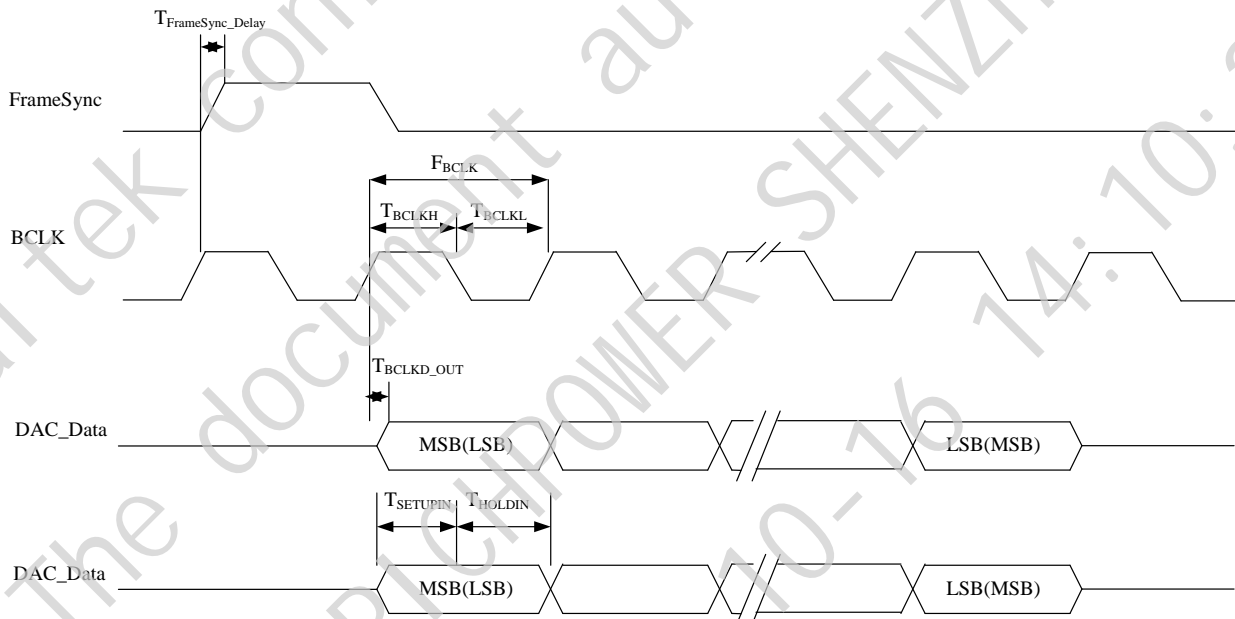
$T_{FrameSync\_Delay}$

FrameSync

$F_{BCLK}$

$T_{BCLKH}$ $T_{BCLKL}$

BCLK

$T_{BCLKD\_OUT}$

DAC_Data

MSB(LSB)

LSB(MSB)

$T_{SETUPIN}$ $T_{HOLDIN}$

DAC_Data

MSB(LSB)

LSB(MSB)

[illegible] tek con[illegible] au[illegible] The document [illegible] SHENZ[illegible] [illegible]CHPOWER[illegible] 10-16 14:10:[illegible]